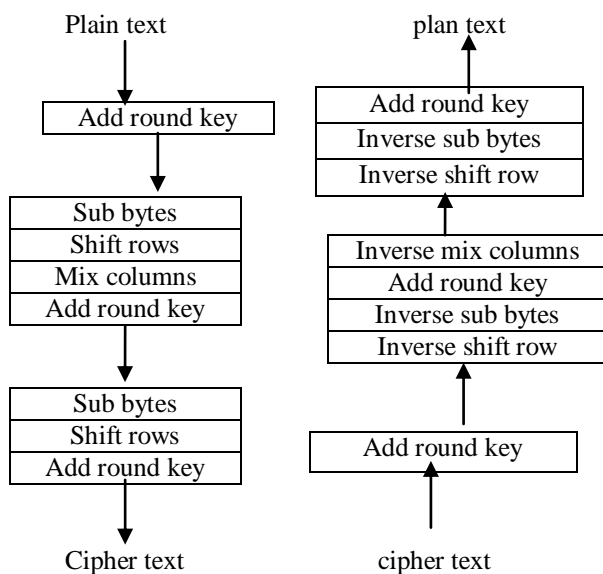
Plain text

Add round key

Sub bytes
Shift rows
Mix columns
Add round key

Sub bytes
Shift rows
Add round key

Cipher text

plan text

Add round key
Inverse sub bytes
Inverse shift row

Inverse mix columns
Add round key
Inverse sub bytes
Inverse shift row

Add round key

cipher text